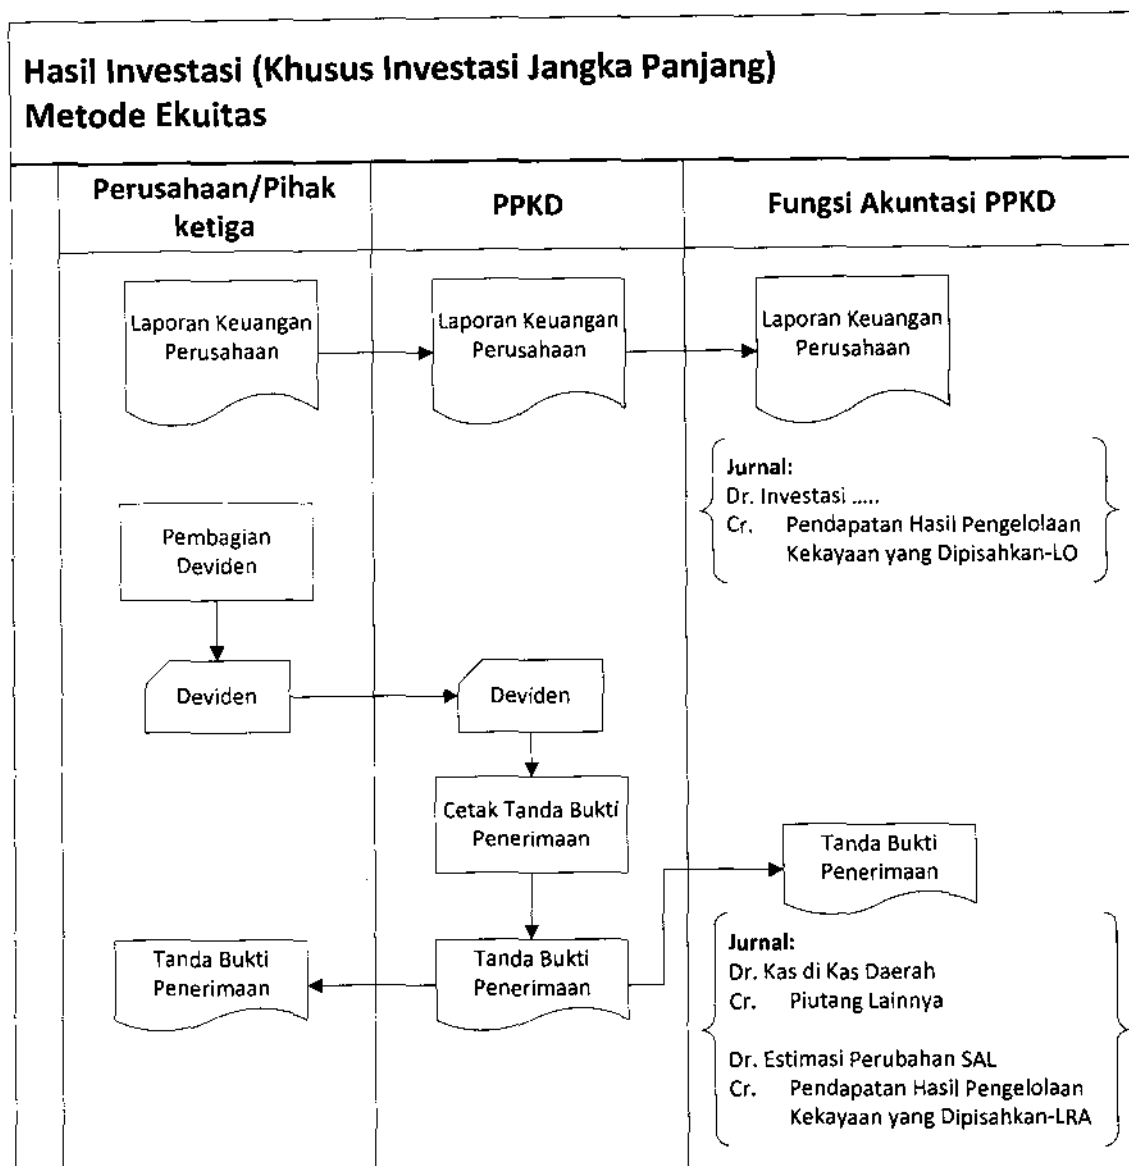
Hasil Investasi (Khusus Investasi Jangka Panjang)
Metode Ekuitas

Perusahaan/Pihak ketiga

PPKD

Fungsi Akuntasi PPKD

Laporan Keuangan Perusahaan

Laporan Keuangan Perusahaan

Laporan Keuangan Perusahaan

Jurnal:
Dr. Investasi .....
Cr. Pendapatan Hasil Pengelolaan Kekayaan yang Dipisahkan-LO

Pembagian Deviden

Deviden

Deviden

Cetak Tanda Bukti Penerimaan

Tanda Bukti Penerimaan

Tanda Bukti Penerimaan

Tanda Bukti Penerimaan

Jurnal:
Dr. Kas di Kas Daerah
Cr. Piutang Lainnya

Dr. Estimasi Perubahan SAL
Cr. Pendapatan Hasil Pengelolaan Kekayaan yang Dipisahkan-LRA